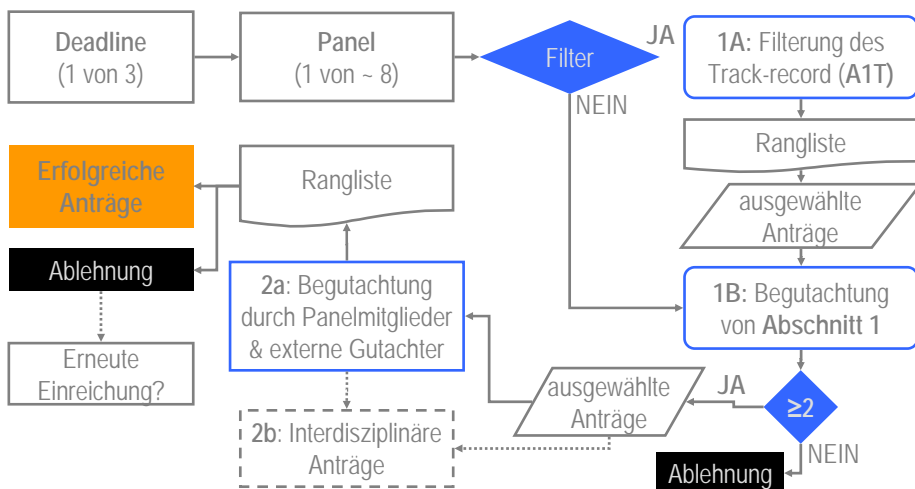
Deadline
(1 von 3)

Panel
(1 von ~ 8)

Filter

JA

NEIN

1A: Filterung des Track-record (A1T)

Rangliste

ausgewählte Anträge

1B: Begutachtung von Abschnitt 1

$\geq2$

JA

NEIN

Ablehnung

ausgewählte Anträge

2a: Begutachtung durch Panelmitglieder & externe Gutachter

2b: Interdisziplinäre Anträge

Rangliste

Erfolgreiche Anträge

Ablehnung

Erneute Einreichung?